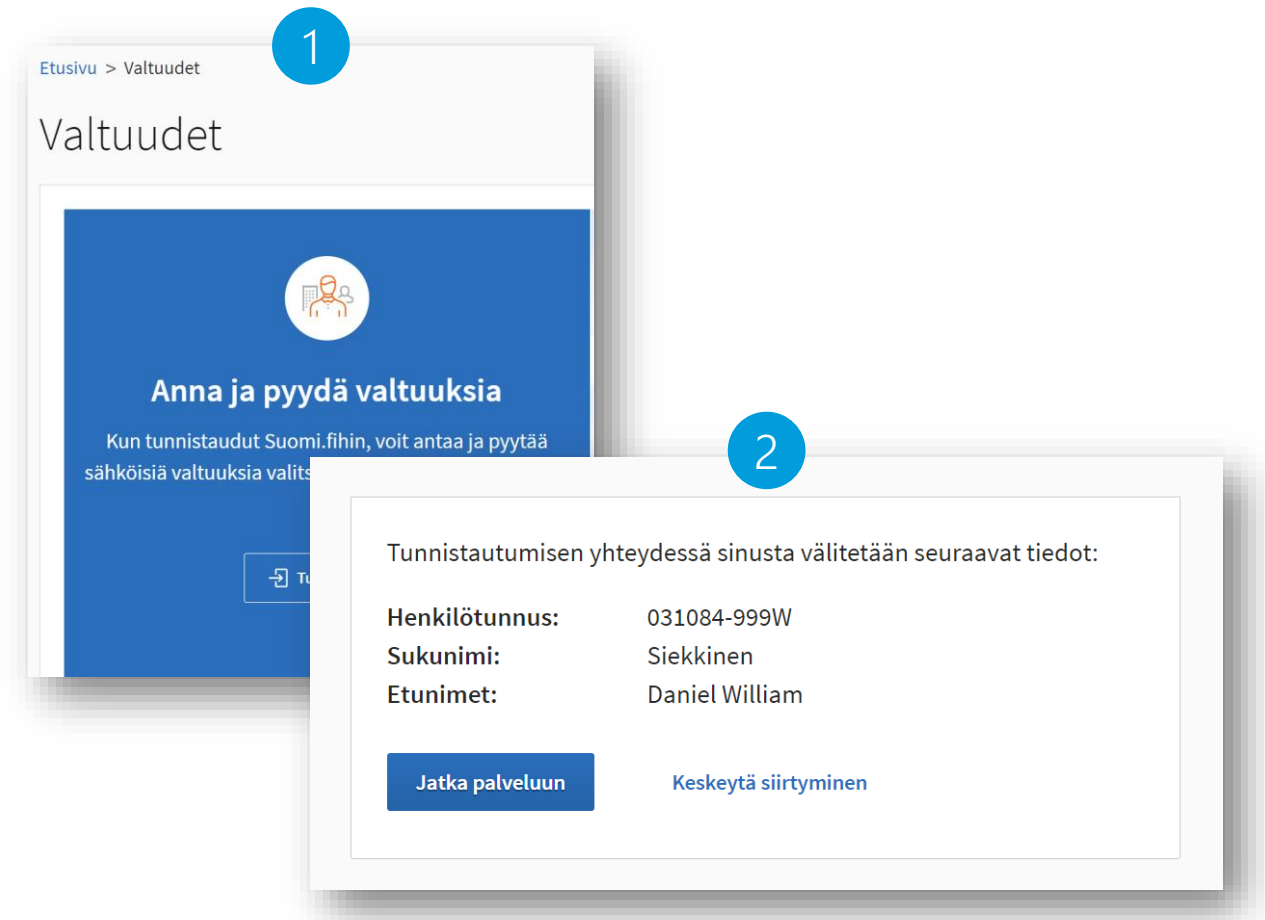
1

Etusivu > Valtuudet

Valtuudet

Anna ja pyydä valtuuksia

Kun tunnistaudut Suomi.fihin, voit antaa ja pyytää sähköisiä valtuuksia valits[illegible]

Tu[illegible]

2

Tunnistautumisen yhteydessä sinusta välitetään seuraavat tiedot:

Henkilötunnus: 031084-999W
Sukunimi: Siekkinen
Etunimet: Daniel William

Jatka palveluun

Keskeytä siirtyminen